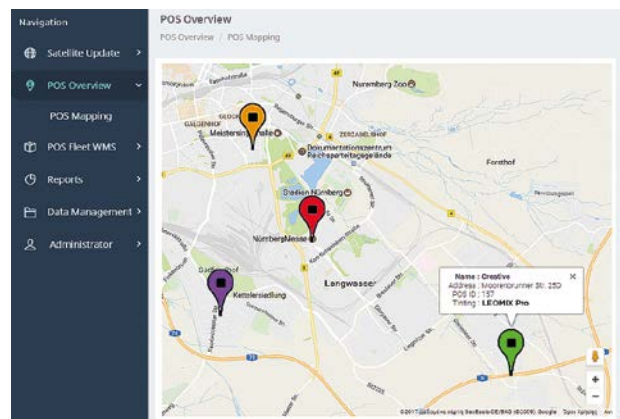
Navigation

Satellite Update >

POS Overview

POS Mapping

POS Fleet WMS >

Reports >

Data Management >

Administrator >

POS Overview

POS Overview / POS Mapping

Nuremberg Zoo

Meistersingerhalle

ZERZABELSHOF

Dokumentationszentrum Reichsparteitagsgelände

Forsthof

Stadion Nürnberg

NürnbergMesse

Langwasser

Kettelersiedlung

Name : Creative
Address : Moorenbrunner Str. 25D
POS ID : 157
Testing : LEOMIX Pro

+
−

©2017 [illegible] GeoBasis-DE/BKG (©2009), Google